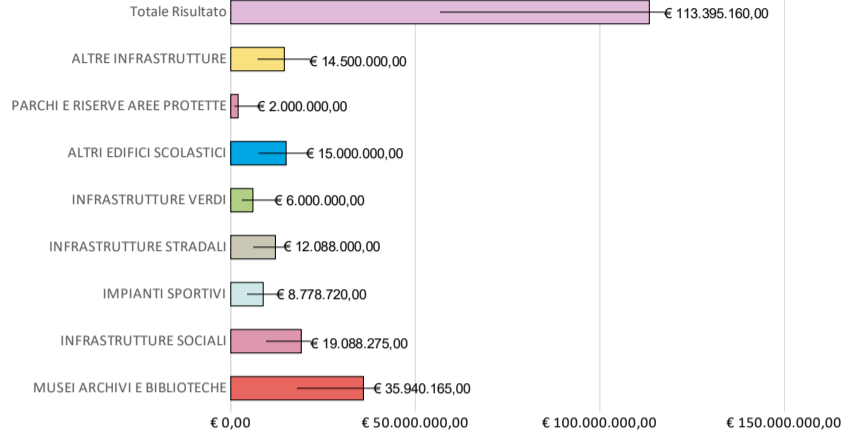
| | |
|---|---|
| Totale Risultato | € 113.395.160,00 |
| ALTRE INFRASTRUTTURE | € 14.500.000,00 |
| PARCHI E RISERVE AREE PROTETTE | € 2.000.000,00 |
| ALTRI EDIFICI SCOLASTICI | € 15.000.000,00 |
| INFRASTRUTTURE VERDI | € 6.000.000,00 |
| INFRASTRUTTURE STRADALI | € 12.088.000,00 |
| IMPIANTI SPORTIVI | € 8.778.720,00 |
| INFRASTRUTTURE SOCIALI | € 19.088.275,00 |
| MUSEI ARCHIVI E BIBLIOTECHE | € 35.940.165,00 |

€ 0,00 € 50.000.000,00 € 100.000.000,00 € 150.000.000,00